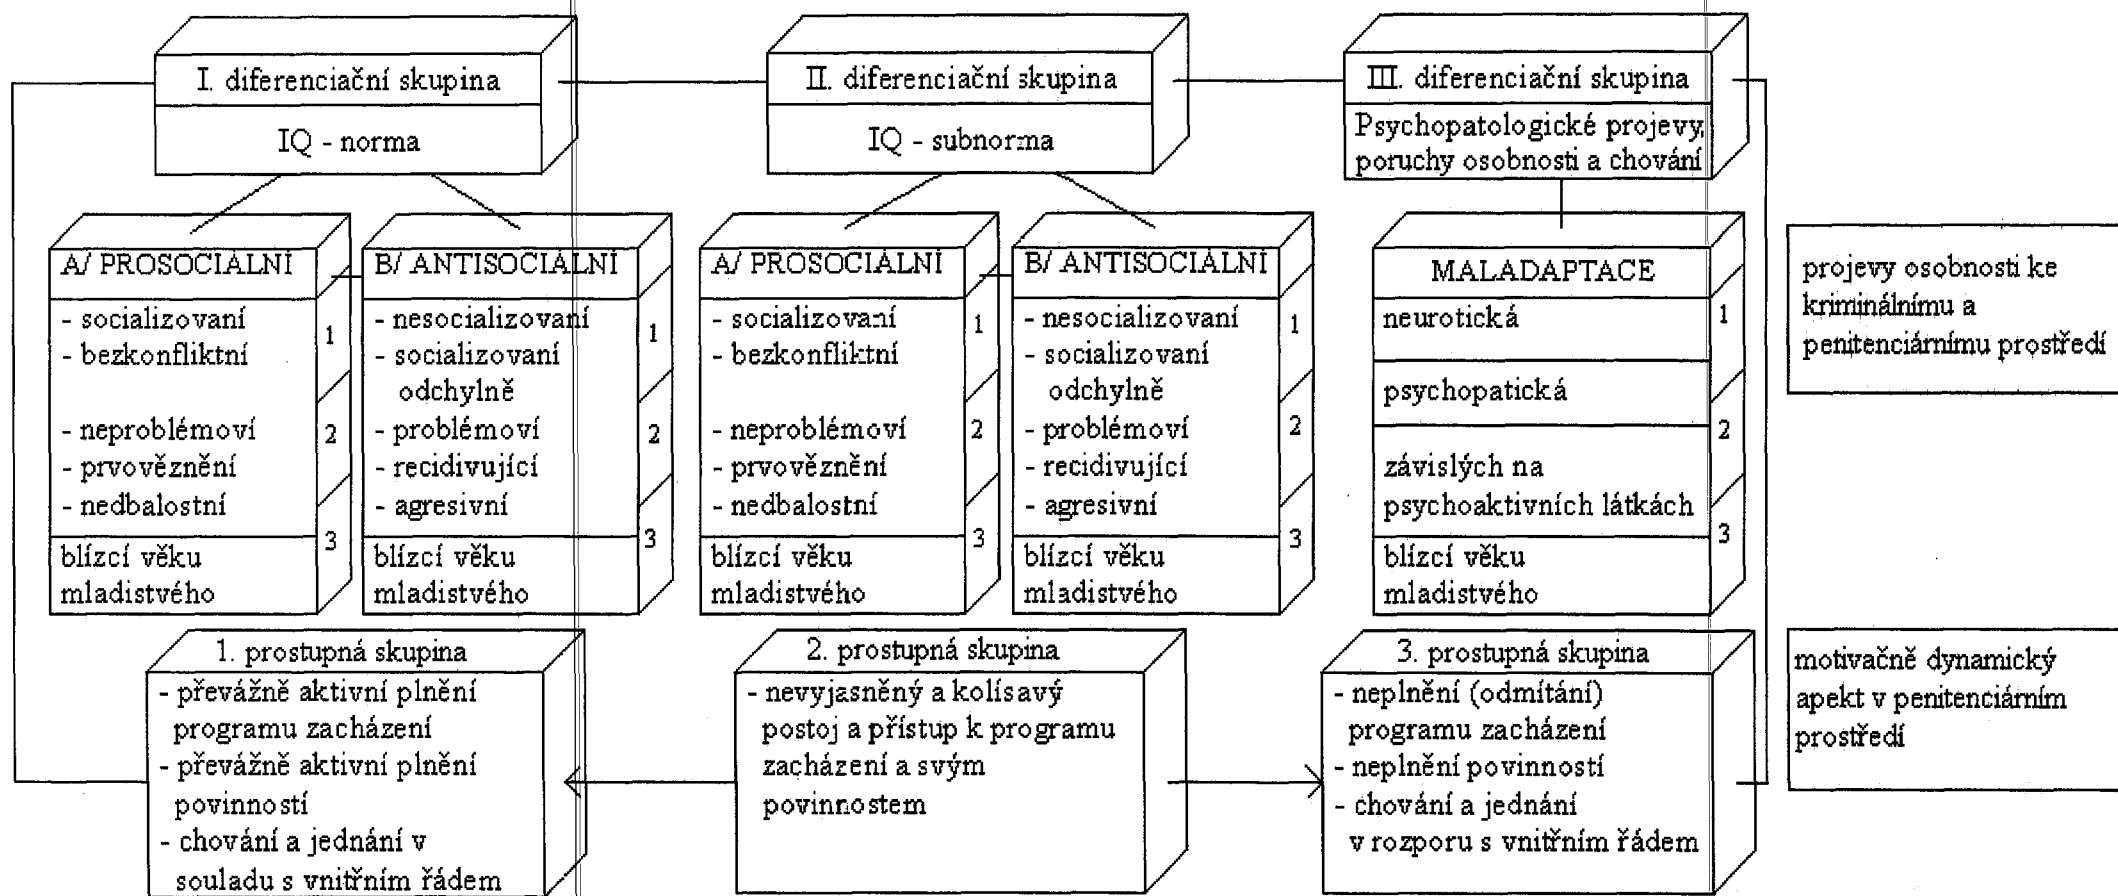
I. diferenciační skupina

IQ - norma

II. diferenciační skupina

IQ - subnorma

III. diferenciační skupina

Psychopatologické projevy, poruchy osobnosti a chování

A/ PROSOCIALNÍ

- socializovaní
- bezkonfliktní

- neproblémoví
- prvověznění
- nedbalostní

blízcí věku mladistvého

1 2 3

B/ ANTISOCIALNÍ

- nesocializovaní
- socializovaní odchylně
- problémoví
- recidivující
- agresivní

blízcí věku mladistvého

1 2 3

A/ PROSOCIALNÍ

- socializovaní
- bezkonfliktní

- neproblémoví
- prvověznění
- nedbalostní

blízcí věku mladistvého

1 2 3

B/ ANTISOCIALNÍ

- nesocializovaní
- socializovaní odchylně
- problémoví
- recidivující
- agresivní

blízcí věku mladistvého

1 2 3

MALADAPTACE

neurotická

psychopatická

závislých na psychoaktivních látkách

blízcí věku mladistvého

1 2 3

projevy osobnosti ke kriminálnímu a penitenciárnímu prostředí

1. prostupná skupina

- převážně aktivní plnění programu zacházení
- převážně aktivní plnění povinností
- chování a jednání v souladu s vnitřním řádem

2. prostupná skupina

- nevyjasněný a kolísavý postoj a přístup k programu zacházení a svým povinnostem

3. prostupná skupina

- neplnění (odmítání) programu zacházení
- neplnění povinností
- chování a jednání v rozporu s vnitřním řádem

motivačně dynamický apekt v penitenciárním prostředí